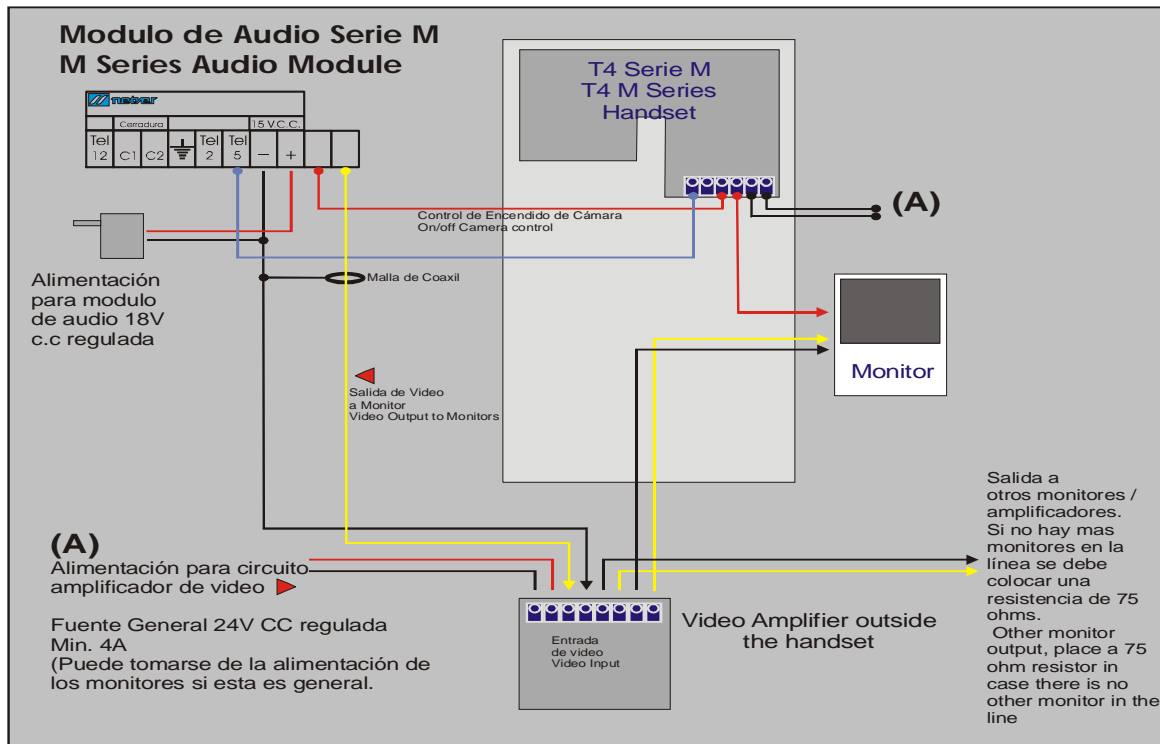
Modulo de Audio Serie M
M Series Audio Module

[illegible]

Cerradura
15 V.C.C.

Tel 12
C1
C2
Tel 2
Tel 5
−
+

T4 Serie M
T4 M Series
Handset

(A)

Control de Encendido de Cámara
On/off Camera control

Alimentación para modulo de audio 18V c.c regulada

Malla de Coaxil

Monitor

Salida de Video a Monitor
Video Output to Monitors

Salida a otros monitores / amplificadores. Si no hay mas monitores en la línea se debe colocar una resistencia de 75 ohms.
Other monitor output, place a 75 ohm resistor in case there is no other monitor in the line

(A)
Alimentación para circuito amplificador de video

Fuente General 24V CC regulada
Min. 4A
(Puede tomarse de la alimentación de los monitores si esta es general.

Entrada de video
Video Input

Video Amplifier outside the handset